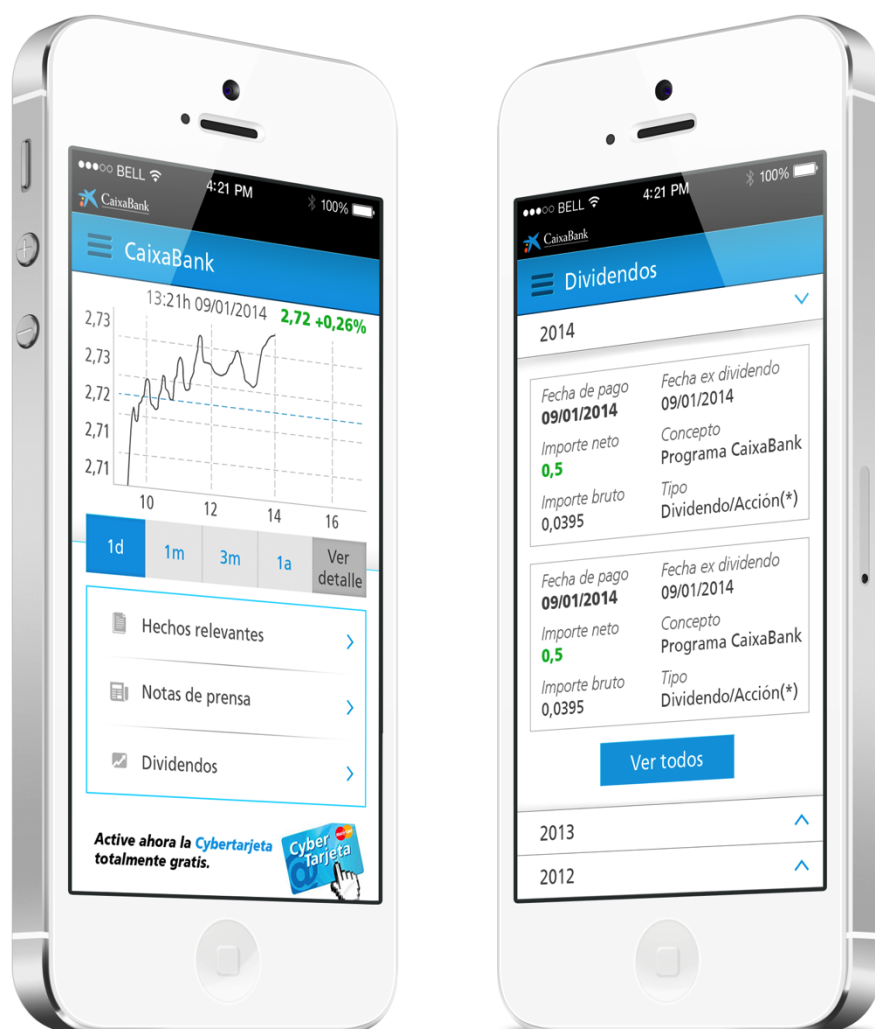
●●●○○ BELL 4:21 PM 100%

CaixaBank

CaixaBank

13:21h 09/01/2014 2,72 +0,26%

2,73
2,73
2,72
2,71
2,71

10 12 14 16

1d 1m 3m 1a Ver detalle

Hechos relevantes

Notas de prensa

Dividendos

Active ahora la Cybertarjeta totalmente gratis.

Cyber Tarjeta

●●●○○ BELL 4:21 PM 100%

CaixaBank

Dividendos

2014

Fecha de pago
09/01/2014
Fecha ex dividendo
09/01/2014
Importe neto
0,5
Concepto
Programa CaixaBank
Importe bruto
0,0395
Tipo
Dividendo/Acción(*)

Fecha de pago
09/01/2014
Fecha ex dividendo
09/01/2014
Importe neto
0,5
Concepto
Programa CaixaBank
Importe bruto
0,0395
Tipo
Dividendo/Acción(*)

Ver todos

2013

2012